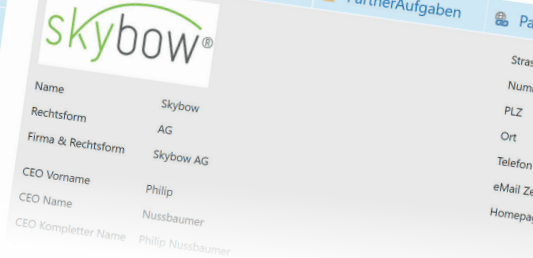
PartnerAufgaben

Pa

skybow®

Name Skybow

Rechtsform AG

Firma & Rechtsform Skybow AG

CEO Vorname Philip

CEO Name Nussbaumer

CEO Kompletter Name Philip Nussbaumer

Stras

Num

PLZ

Ort

Telefon

eMail Ze

Homepag